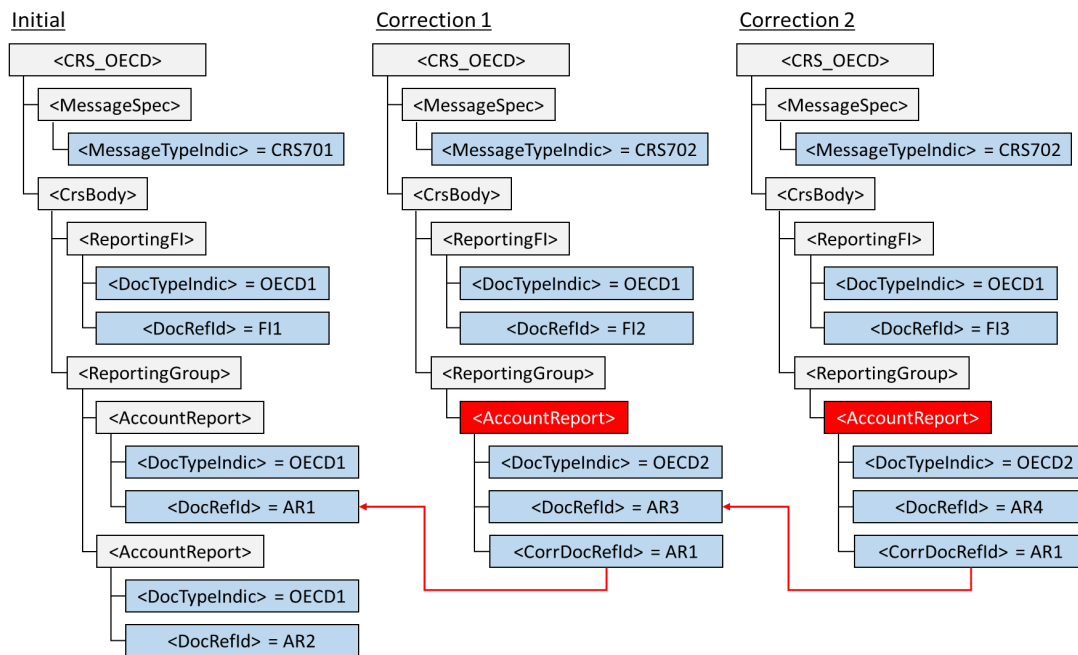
Initial

<CRS_OECD>
<MessageSpec>
<MessageTypeIndic> = CRS701
<CrsBody>
<ReportingFI>
<DocTypeIndic> = OECD1
<DocRefId> = FI1
<ReportingGroup>
<AccountReport>
<DocTypeIndic> = OECD1
<DocRefId> = AR1
<AccountReport>
<DocTypeIndic> = OECD1
<DocRefId> = AR2

Correction 1

<CRS_OECD>
<MessageSpec>
<MessageTypeIndic> = CRS702
<CrsBody>
<ReportingFI>
<DocTypeIndic> = OECD1
<DocRefId> = FI2
<ReportingGroup>
<AccountReport>
<DocTypeIndic> = OECD2
<DocRefId> = AR3
<CorrDocRefId> = AR1

Correction 2

<CRS_OECD>
<MessageSpec>
<MessageTypeIndic> = CRS702
<CrsBody>
<ReportingFI>
<DocTypeIndic> = OECD1
<DocRefId> = FI3
<ReportingGroup>
<AccountReport>
<DocTypeIndic> = OECD2
<DocRefId> = AR4
<CorrDocRefId> = AR1